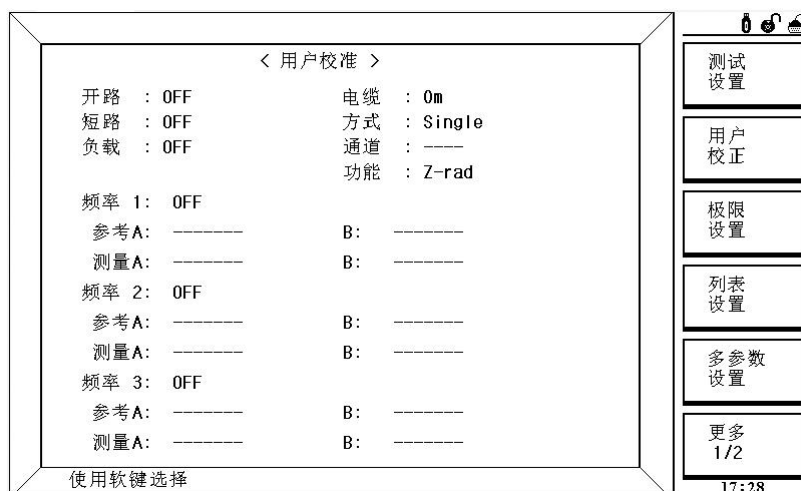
< 用户校准 >

开路 : OFF
短路 : OFF
负载 : OFF

电缆 : 0m
方式 : Single
通道 : ----
功能 : Z-rad

频率 1: OFF
参考A: ------- B: -------
测量A: ------- B: -------
频率 2: OFF
参考A: ------- B: -------
测量A: ------- B: -------
频率 3: OFF
参考A: ------- B: -------
测量A: ------- B: -------

使用软键选择

测试设置

用户校正

极限设置

列表设置

多参数设置

更多 1/2

17:28